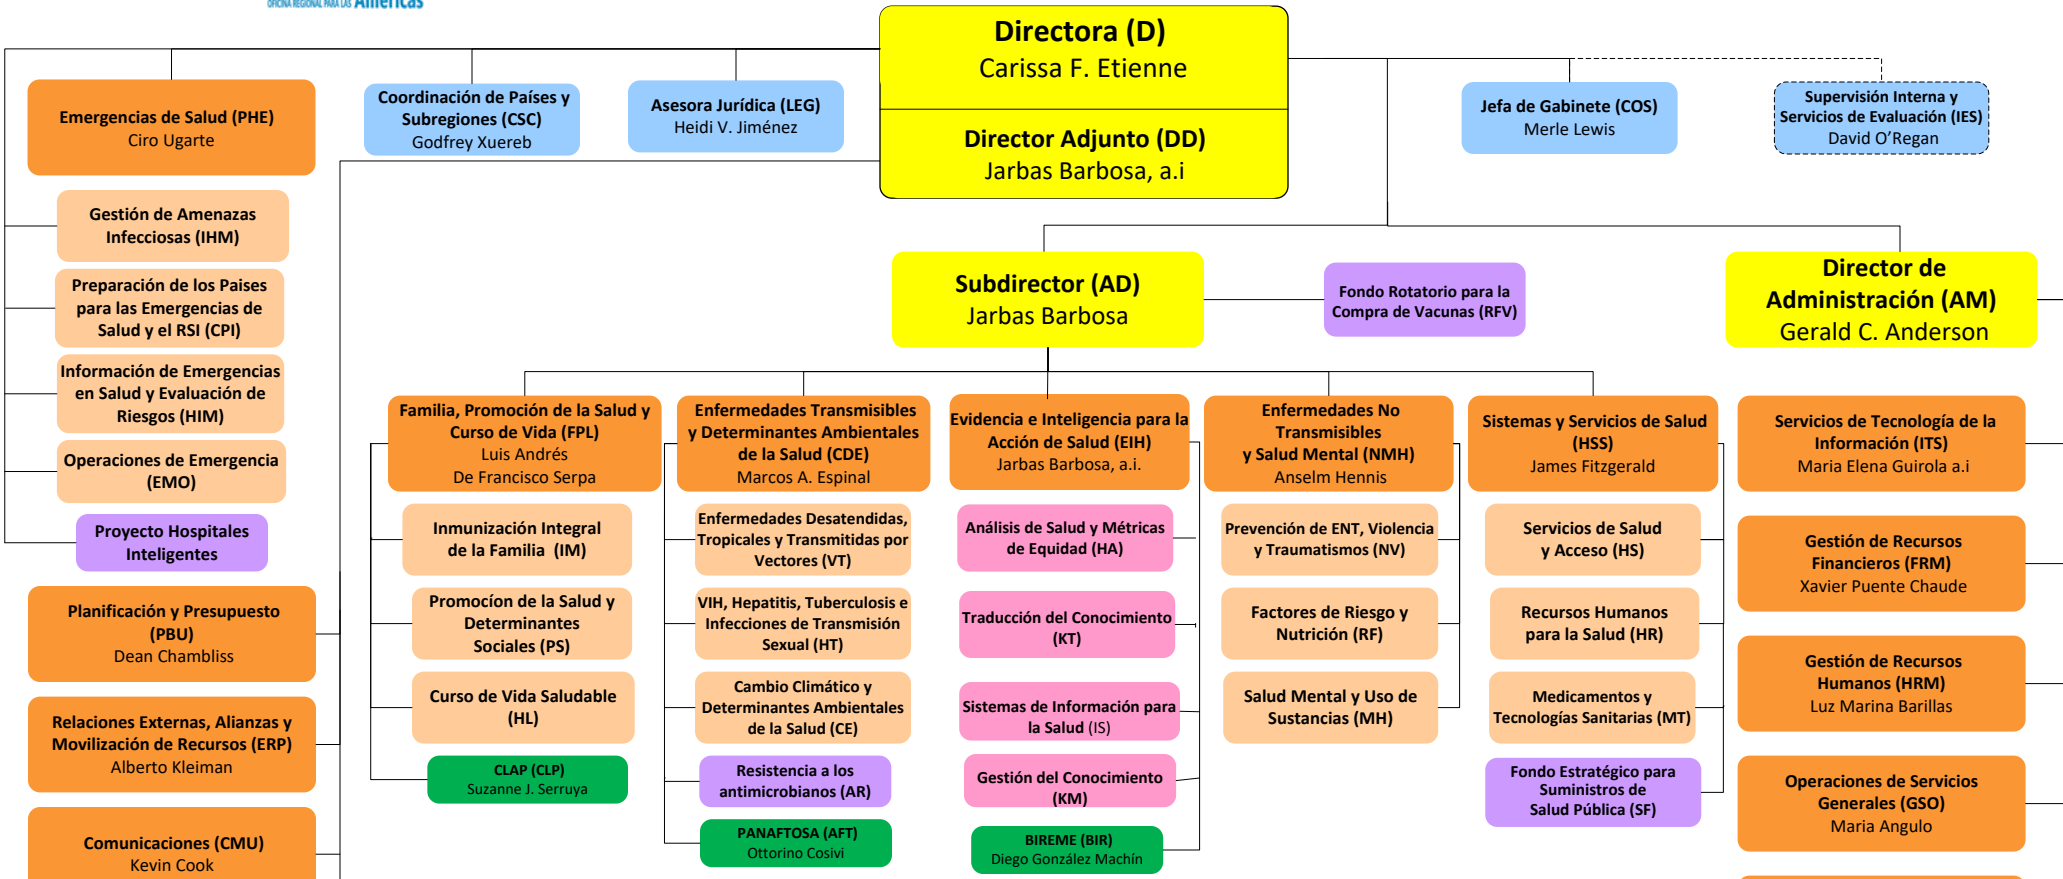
OFICINA REGIONAL PARA LAS Américas

Directora (D)
Carissa F. Etienne

Director Adjunto (DD)
Jarbas Barbosa, a.i

Emergencias de Salud (PHE)
Ciro Ugarte

Coordinación de Países y Subregiones (CSC)
Godfrey Xuereb

Asesora Jurídica (LEG)
Heidi V. Jiménez

Jefa de Gabinete (COS)
Merle Lewis

Supervisión Interna y Servicios de Evaluación (IES)
David O'Regan

Gestión de Amenazas Infecciosas (IHM)

Preparación de los Paises para las Emergencias de Salud y el RSI (CPI)

Información de Emergencias en Salud y Evaluación de Riesgos (HIM)

Operaciones de Emergencia (EMO)

Proyecto Hospitales Inteligentes

Planificación y Presupuesto (PBU)
Dean Chambliss

Relaciones Externas, Alianzas y Movilización de Recursos (ERP)
Alberto Kleiman

Comunicaciones (CMU)
Kevin Cook

Subdirector (AD)
Jarbas Barbosa

Fondo Rotatorio para la Compra de Vacunas (RFV)

Director de Administración (AM)
Gerald C. Anderson

Familia, Promoción de la Salud y Curso de Vida (FPL)
Luis Andrés De Francisco Serpa

Inmunización Integral de la Familia (IM)

Promocíon de la Salud y Determinantes Sociales (PS)

Curso de Vida Saludable (HL)

CLAP (CLP)
Suzanne J. Serruya

Enfermedades Transmisibles y Determinantes Ambientales de la Salud (CDE)
Marcos A. Espinal

Enfermedades Desatendidas, Tropicales y Transmitidas por Vectores (VT)

VIH, Hepatitis, Tuberculosis e Infecciones de Transmisión Sexual (HT)

Cambio Climático y Determinantes Ambientales de la Salud (CE)

Resistencia a los antimicrobianos (AR)

PANAFTOSA (AFT)
Ottorino Cosivi

Evidencia e Inteligencia para la Acción de Salud (EIH)
Jarbas Barbosa, a.i.

Análisis de Salud y Métricas de Equidad (HA)

Traducción del Conocimiento (KT)

Sistemas de Información para la Salud (IS)

Gestión del Conocimiento (KM)

BIREME (BIR)
Diego González Machín

Enfermedades No Transmisibles y Salud Mental (NMH)
Anselm Hennis

Prevención de ENT, Violencia y Traumatismos (NV)

Factores de Riesgo y Nutrición (RF)

Salud Mental y Uso de Sustancias (MH)

Sistemas y Servicios de Salud (HSS)
James Fitzgerald

Servicios de Salud y Acceso (HS)

Recursos Humanos para la Salud (HR)

Medicamentos y Tecnologías Sanitarias (MT)

Fondo Estratégico para Suministros de Salud Pública (SF)

Servicios de Tecnología de la Información (ITS)
Maria Elena Guirola a.i

Gestión de Recursos Financieros (FRM)
Xavier Puente Chaude

Gestión de Recursos Humanos (HRM)
Luz Marina Barillas

Operaciones de Servicios Generales (GSO)
Maria Angulo